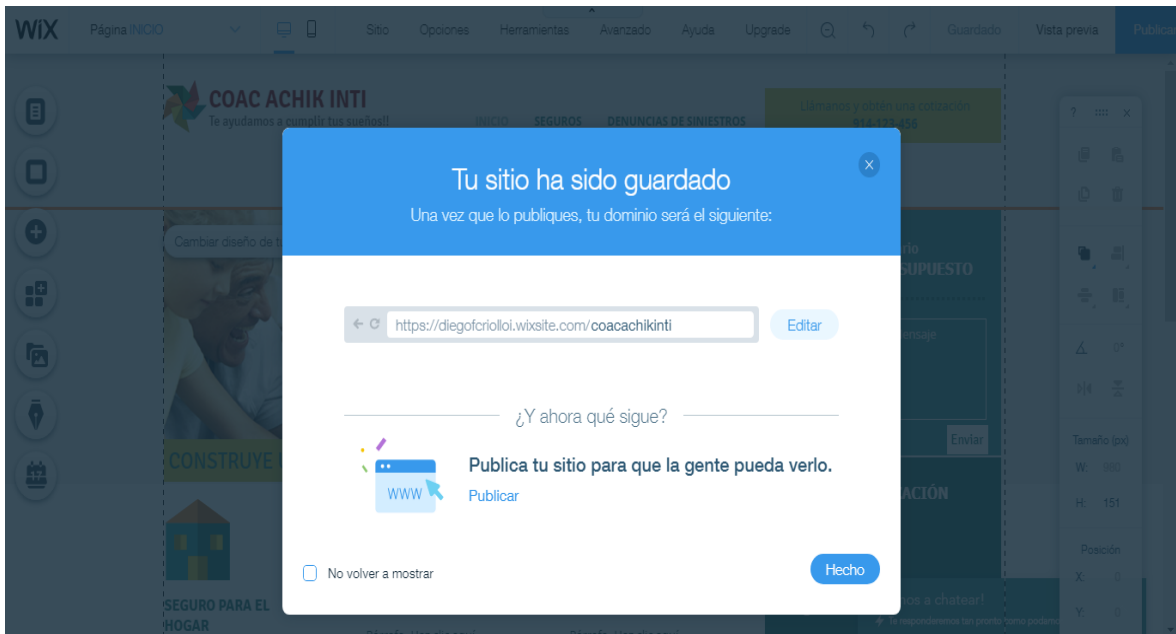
WiX Página INICIO Sitio Opciones Herramientas Avanzado Ayuda Upgrade Guardado Vista previa Publicar

COAC ACHIK INTI
Te ayudamos a cumplir tus sueños!!

INICIO SEGUROS DENUNCIAS DE SINIESTROS

Llámanos y obtén una cotización
914-123-456

Cambiar diseño de t

Tu sitio ha sido guardado
Una vez que lo publiques, tu dominio será el siguiente:

https://diegofcriolloi.wixsite.com/coacachikinti

Editar

¿Y ahora qué sigue?

WWW

Publica tu sitio para que la gente pueda verlo.
Publicar

No volver a mostrar

Hecho

CONSTRUYE

SEGURO PARA EL HOGAR

SUPUESTO

nsaje

Enviar

ACIÓN

os a chatear!

Tamaño (px)
W:
H: 151
Posición
X:
Y: